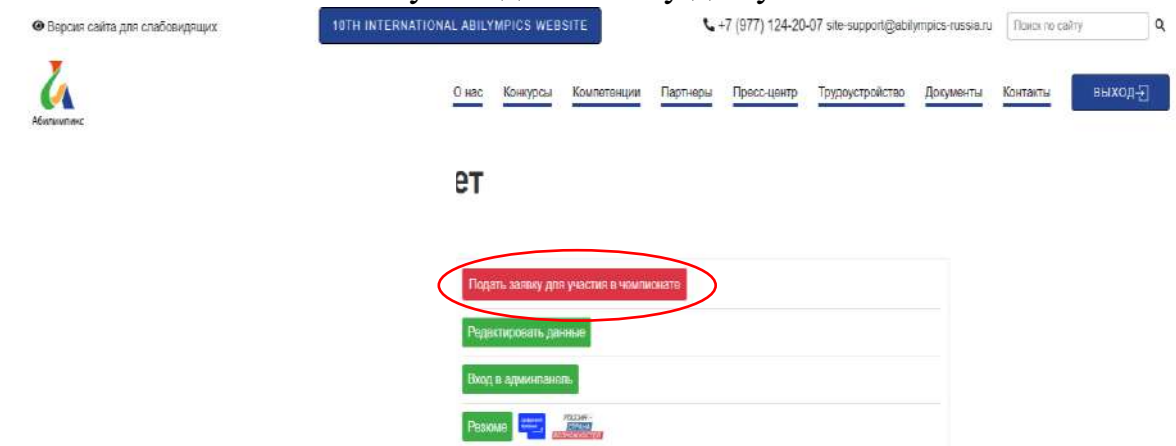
Версия сайта для слабовидящих

10TH INTERNATIONAL ABILYMPICS WEBSITE

+7 (977) 124-20-07 site-support@abilympics-russia.ru

Поиск по сайту

Абилимпикс

О нас Конкурсы Компетенции Партнеры Пресс-центр Трудоустройство Документы Контакты

ВЫХОД

ет

Подать заявку для участия в чемпионате

Редактировать данные

Вход в админпанель

Резюме

РОССИЯ – СТРАНА ВОЗМОЖНОСТЕЙ